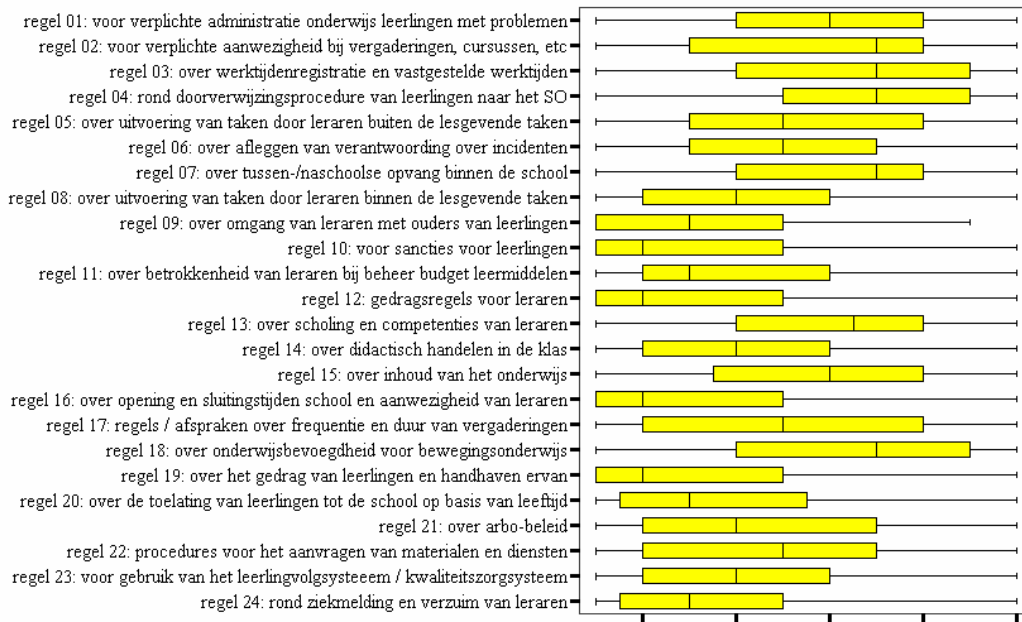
regel 01: voor verplichte administratie onderwijs leerlingen met problemen
regel 02: voor verplichte aanwezigheid bij vergaderingen, cursussen, etc
regel 03: over werktijdenregistratie en vastgestelde werktijden
regel 04: rond doorverwijzingsprocedure van leerlingen naar het SO
regel 05: over uitvoering van taken door leraren buiten de lesgevende taken
regel 06: over afleggen van verantwoording over incidenten
regel 07: over tussen-/naschoolse opvang binnen de school
regel 08: over uitvoering van taken door leraren binnen de lesgevende taken
regel 09: over omgang van leraren met ouders van leerlingen
regel 10: voor sancties voor leerlingen
regel 11: over betrokkenheid van leraren bij beheer budget leermiddelen
regel 12: gedragsregels voor leraren
regel 13: over scholing en competenties van leraren
regel 14: over didactisch handelen in de klas
regel 15: over inhoud van het onderwijs
regel 16: over opening en sluitingstijden school en aanwezigheid van leraren
regel 17: regels / afspraken over frequentie en duur van vergaderingen
regel 18: over onderwijsbevoegdheid voor bewegingsonderwijs
regel 19: over het gedrag van leerlingen en handhaven ervan
regel 20: over de toelating van leerlingen tot de school op basis van leeftijd
regel 21: over arbo-beleid
regel 22: procedures voor het aanvragen van materialen en diensten
regel 23: voor gebruik van het leerlingvolgsysteeem / kwaliteitszorgsysteem
regel 24: rond ziekmelding en verzuim van leraren